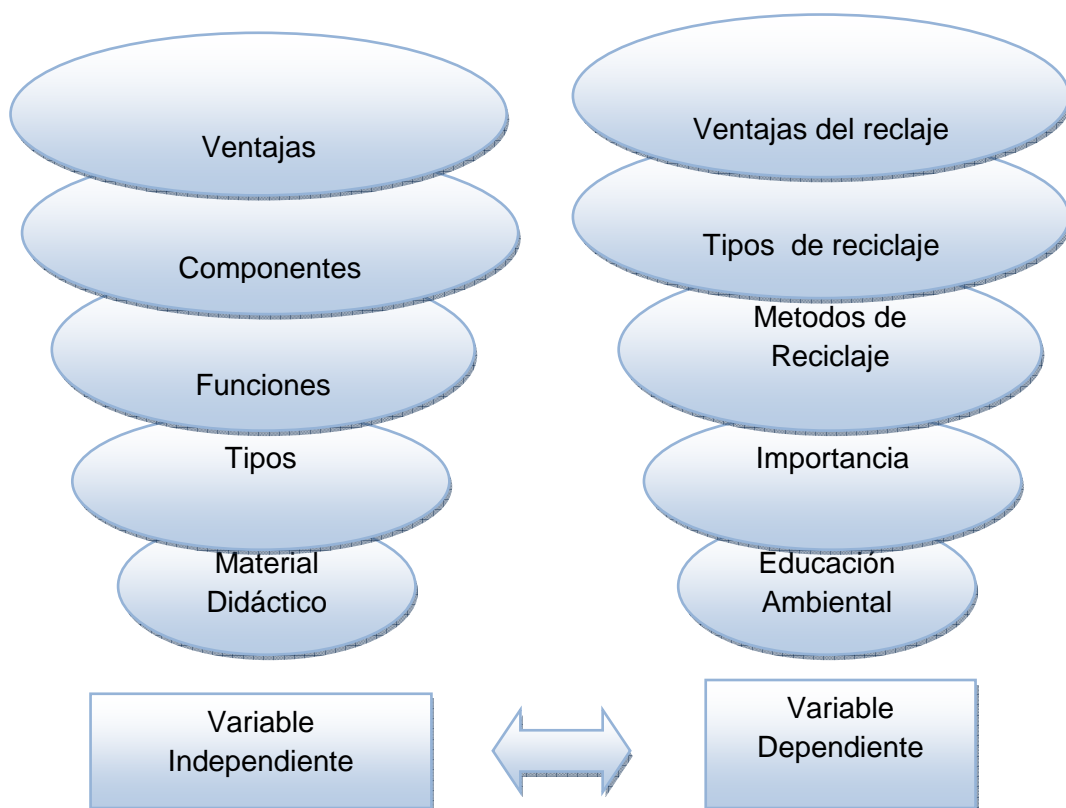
Ventajas

Componentes

Funciones

Tipos

Material Didáctico

Ventajas del reclaje

Tipos de reciclaje

Metodos de Reciclaje

Importancia

Educación Ambiental

Variable Independiente

Variable Dependiente